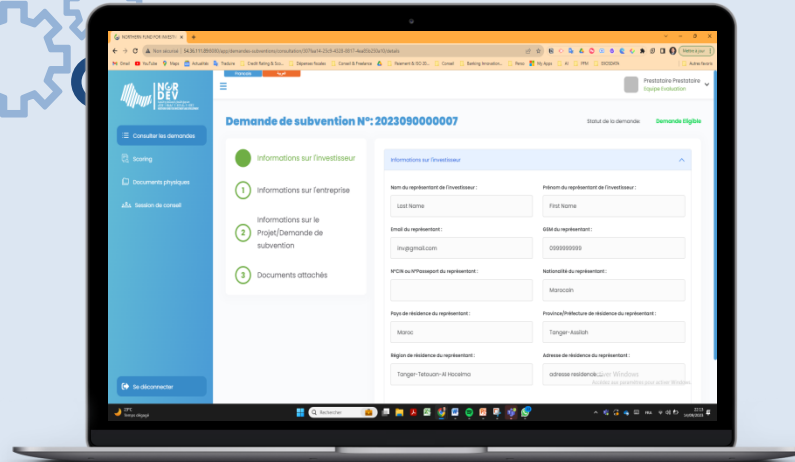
NORTHERN FUND FOR INVESTM
Non sécurisé | 34.30.111.88:8000/app/demandes-subvention/consultation/...
Gmail YouTube Maps Actualités Traduire Credit Rating & Sco... Dépenses fiscales Conseil & Freelance Financement Conseil Banking Innovation... Perso My Apps AI TPM DOCDATA Autres favoris
Mettre à jour

NORDEV

Consulter les demandes
Scoring
Documents physiques
Session de conseil
Se déconnecter

Français عربية

Prestataire Prestataire
Equipe Evaluation

Demande de subvention N°: 2023090000007

Statut de la demande: Demande Eligible

Informations sur l'investisseur
1 Informations sur l'entreprise
2 Informations sur le Projet/Demande de subvention
3 Documents attachés

Informations sur l'investisseur

Nom du représentant de l'investisseur :
Last Name
Prénom du représentant de l'investisseur :
First Name
Email du représentant :
inv@gmail.com
GSM du représentant :
0999999999
N°CIN ou N°Passeport du représentant :
Nationalité du représentant :
Marocain
Pays de résidence du représentant :
Maroc
Province/Préfecture de résidence du représentant :
Tanger-Assilah
Région de résidence du représentant :
Tanger-Tetouan-Al Hoceima
Adresse de résidence du représentant :
adresse residence
Activer Windows
Accédez aux paramètres pour activer Windows.

13°C Temps dégagé
Rechercher
FRA